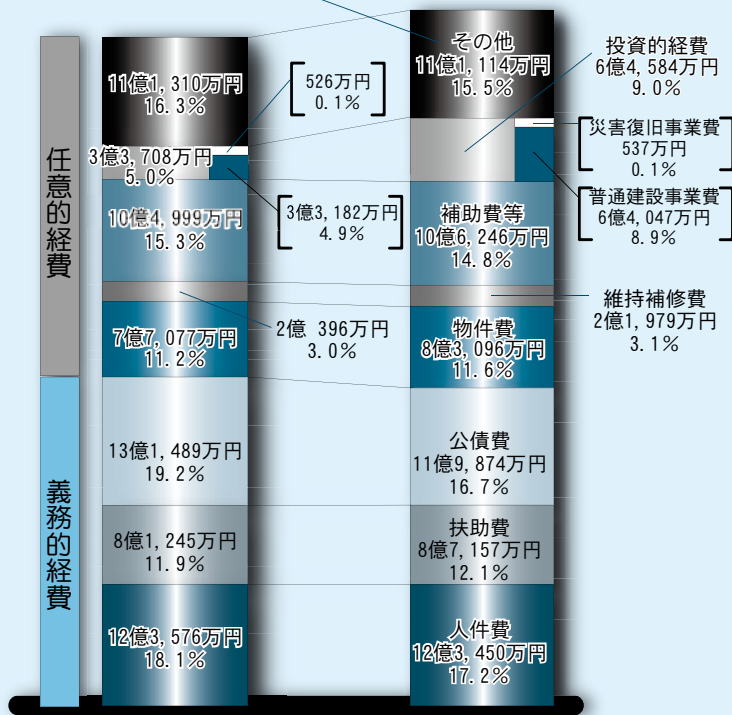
任意的経費

義務的経費

11億1,310万円
16.3%

526万円
0.1%

3億3,708万円
5.0%

10億4,999万円
15.3%

3億3,182万円
4.9%

2億 396万円
3.0%

7億7,077万円
11.2%

13億1,489万円
19.2%

8億1,245万円
11.9%

12億3,576万円
18.1%

その他
11億1,114万円
15.5%

投資的経費
6億4,584万円
9.0%

災害復旧事業費
537万円
0.1%

普通建設事業費
6億4,047万円
8.9%

補助費等
10億6,246万円
14.8%

維持補修費
2億1,979万円
3.1%

物件費
8億3,096万円
11.6%

公債費
11億9,874万円
16.7%

扶助費
8億7,157万円
12.1%

人件費
12億3,450万円
17.2%